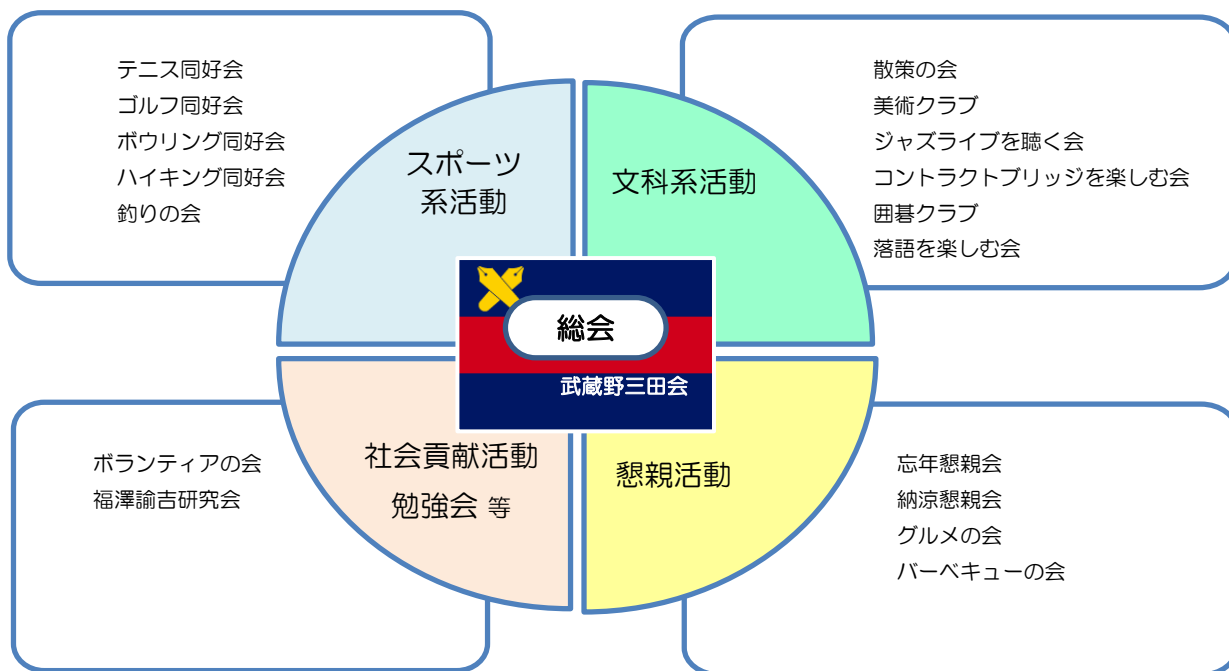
テニス同好会
ゴルフ同好会
ボウリング同好会
ハイキング同好会
釣りの会

スポーツ
系活動

文科系活動

散策の会
美術クラブ
ジャズライブを聴く会
コントラクトブリッジを楽しむ会
囲碁クラブ
落語を楽しむ会

総会

武蔵野三田会

ボランティアの会
福澤諭吉研究会

社会貢献活動
勉強会 等

懇親活動

忘年懇親会
納涼懇親会
グルメの会
バーベキューの会